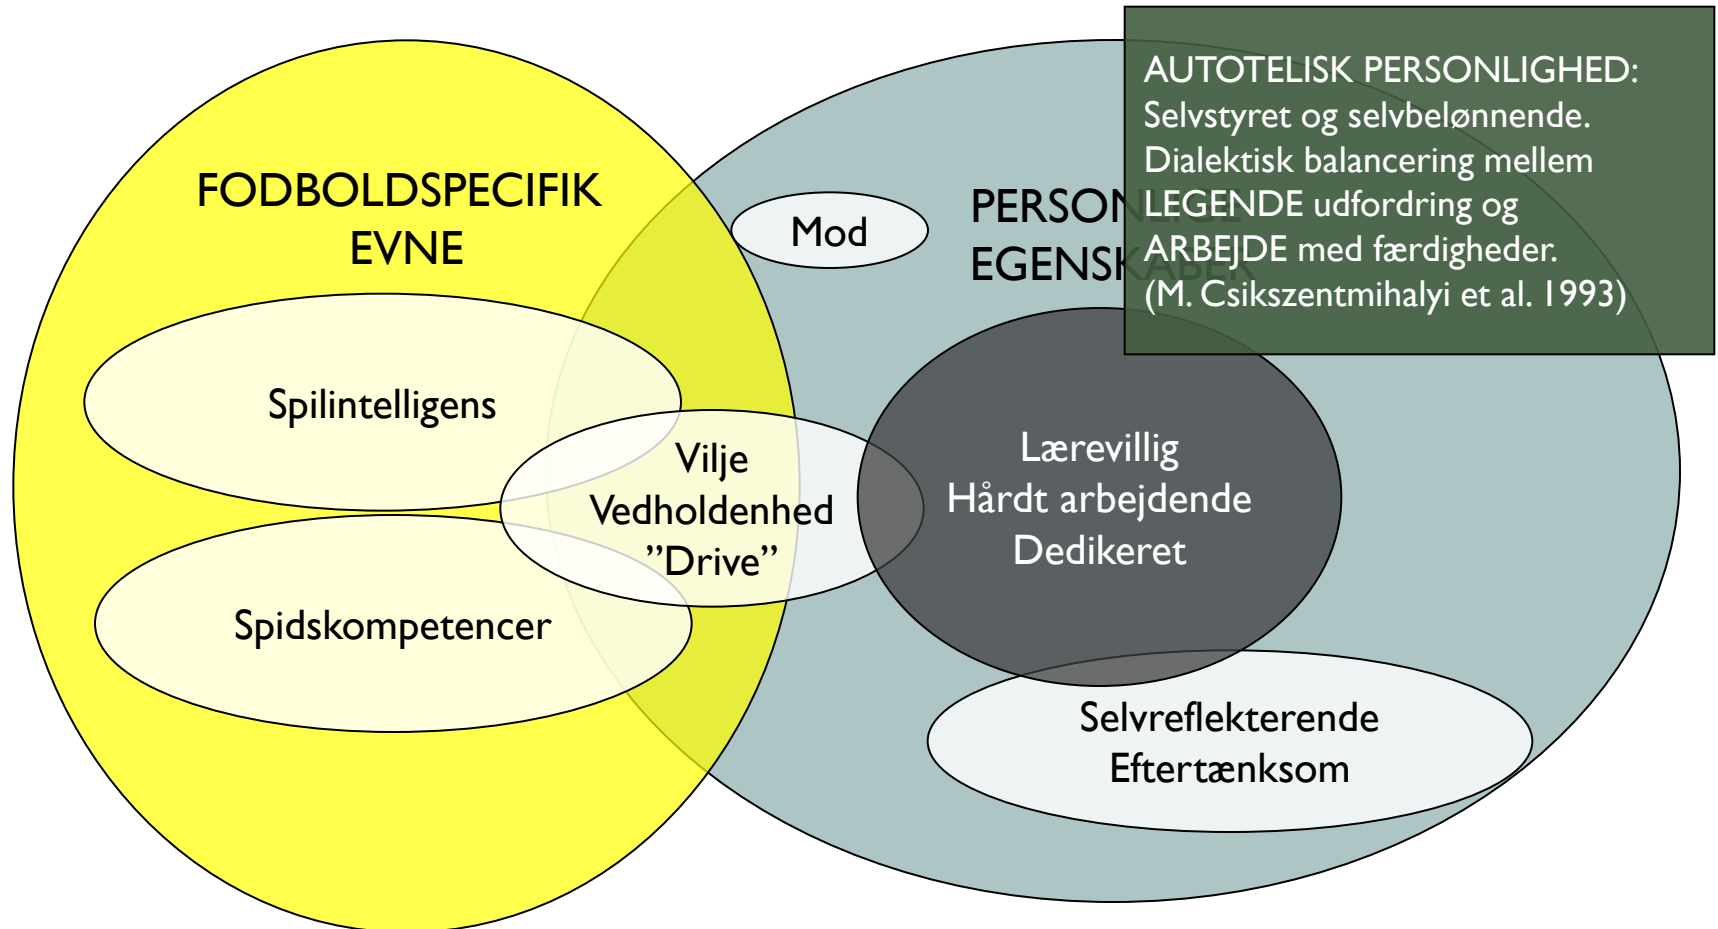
AUTOTELISK PERSONLIGHED:
Selvstyret og selvbelønnende.
Dialektisk balancering mellem LEGENDE udfordring og ARBEJDE med færdigheder.
(M. Csikszentmihalyi et al. 1993)

FODBOLDSPECIFIK EVNE

PERSON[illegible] EGENSK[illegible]

Mod

Spilintelligens

Vilje
Vedholdenhed
"Drive"

Lærevillig
Hårdt arbejdende
Dedikeret

Spidskompetencer

Selvreflekterende
Eftertænksom